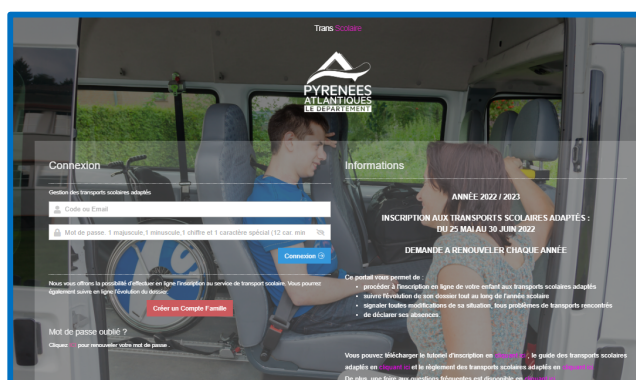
Trans Scolaire

PYRENEES ATLANTIQUES LE DÉPARTEMENT

Connexion

Gestion des transports scolaires adaptés

Code ou Email

Mot de passe: 1 majuscule,1 minuscule,1 chiffre et 1 caractère spécial (12 car. min

Connexion

Nous vous offrons la possibilité d'effectuer en ligne l'inscription au service de transport scolaire. Vous pourrez également suivre en ligne l'évolution du dossier.

Créer un Compte Famille

Mot de passe oublié ?

Cliquez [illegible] pour renouveler votre mot de passe.

Informations

ANNÉE 2022 / 2023

INSCRIPTION AUX TRANSPORTS SCOLAIRES ADAPTÉS : DU 25 MAI AU 30 JUIN 2022

DEMANDE A RENOUVELER CHAQUE ANNÉE

Ce portail vous permet de :

- procéder à l'inscription en ligne de votre enfant aux transports scolaires adaptés
- suivre l'évolution de son dossier tout au long de l'année scolaire
- signaler toutes modifications de sa situation, tous problèmes de transports rencontrés
- de déclarer ses absences.

Vous pouvez télécharger le tutoriel d'inscription en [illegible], le guide des transports scolaires adaptés en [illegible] et le règlement des transports scolaires adaptés en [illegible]
De plus, une foire aux questions fréquentes est disponible en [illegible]